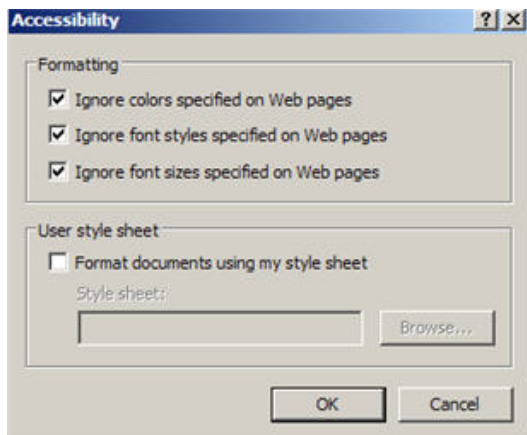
Accessibility

?

X

Formatting

Ignore colors specified on Web pages

Ignore font styles specified on Web pages

Ignore font sizes specified on Web pages

User style sheet

Format documents using my style sheet

Style sheet:

Browse...

OK

Cancel